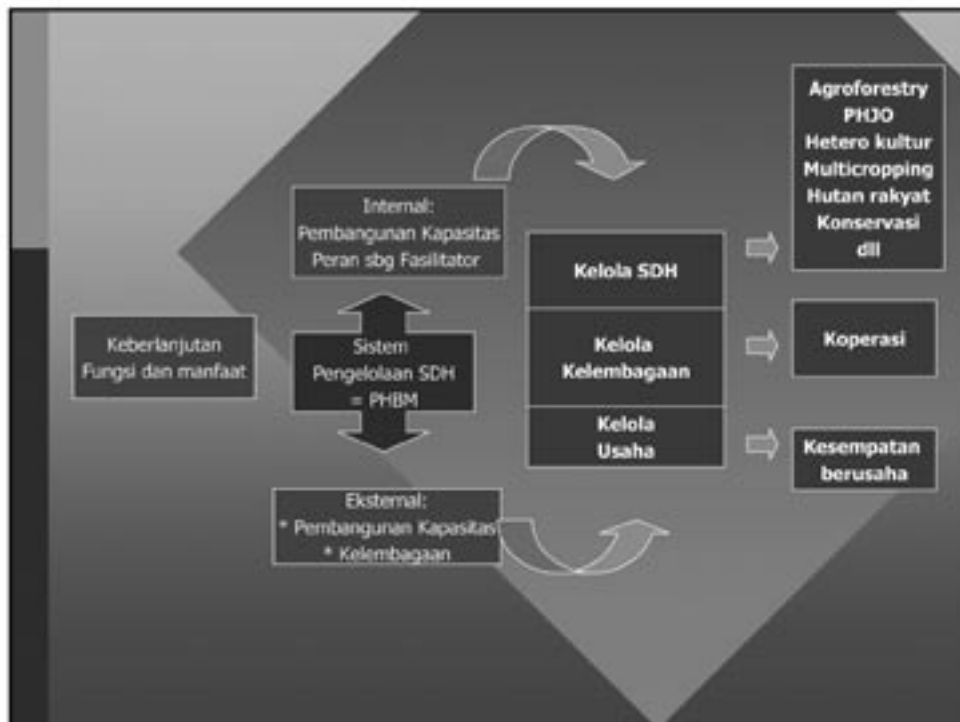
Keberlanjutan Fungsi dan manfaat

Internal:
Pembangunan Kapasitas
Peran sbg Fasilitator

Sistem
Pengelolaan SDH
= PHBM

Eksternal:
* Pembangunan Kapasitas
* Kelembagaan

Kelola SDH

Kelola Kelembagaan

Kelola Usaha

Agroforestry
PHJO
Hetero kultur
Multicropping
Hutan rakyat
Konservasi
dll

Koperasi

Kesempatan berusaha